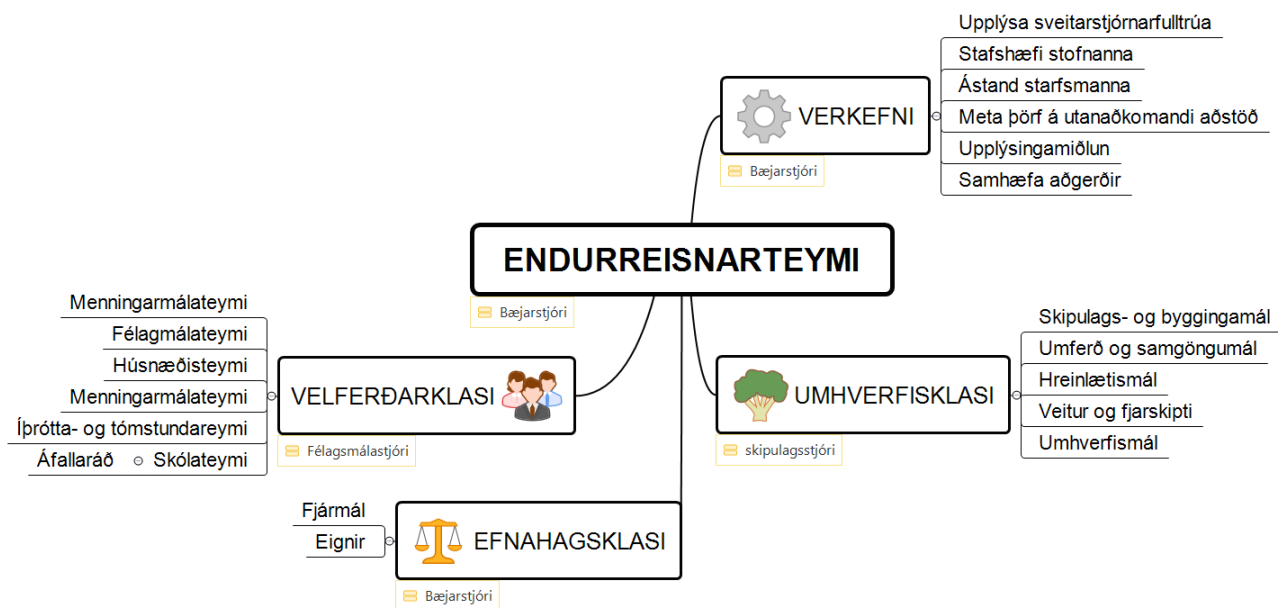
ENDURREISNARTEYMI

Bæjarstjóri

VERKEFNI

Bæjarstjóri

Upplýsa sveitarstjórnarfulltrúa

Stafshæfi stofnanna

Ástand starfsmanna

Meta þörf á utanaðkomandi aðstöð

Upplýsingamiðlun

Samhæfa aðgerðir

UMHVERFISKLASI

skipulagsstjóri

Skipulags- og byggingamál

Umferð og samgöngumál

Hreinlætismál

Veitur og fjarskipti

Umhverfismál

VELFERÐARKLASI

Félagsmálastjóri

Menningarmálateymi

Félagmálateymi

Húsnæðisteymi

Menningarmálateymi

Íþrótta- og tómstundareymi

Áfallaráð

Skólateymi

EFNAHAGSKLASI

Bæjarstjóri

Fjármál

Eignir